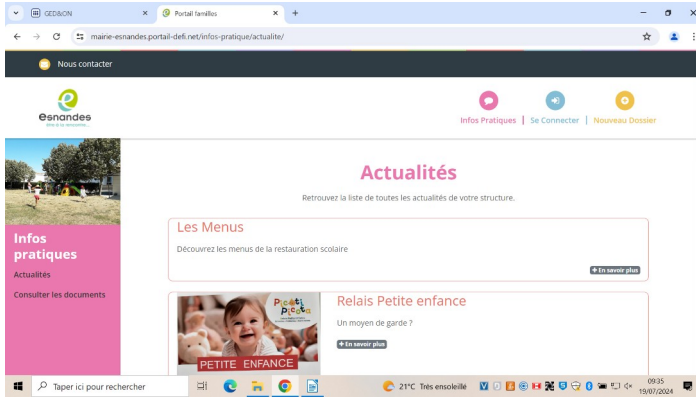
GED&ON ×
Portail familles ×
+

mairie-esnandes.portail-defi.net/infos-pratique/actualite/

Nous contacter

esnandes

Infos Pratiques | Se Connecter | Nouveau Dossier

Infos pratiques

Actualités

Consulter les documents

Actualités

Retrouvez la liste de toutes les actualités de votre structure.

Les Menus

Découvrez les menus de la restauration scolaire

+ En savoir plus

Petit Pecoto

PETITE ENFANCE

Relais Petite enfance

Un moyen de garde ?

+ En savoir plus

Taper ici pour rechercher

21°C Très ensoleillé

09:35
15/07/2024